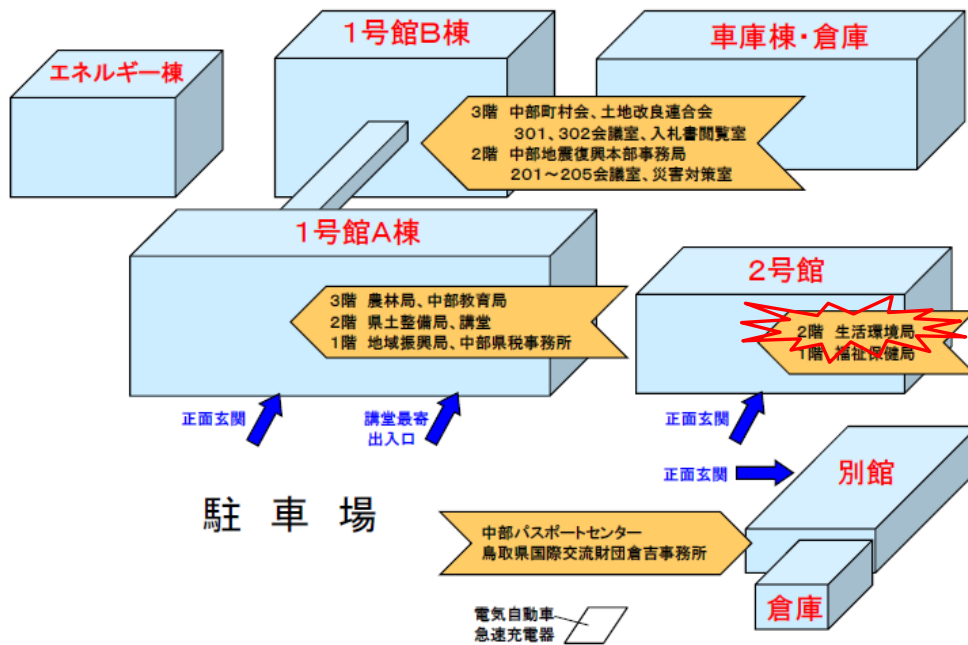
1号館B棟

車庫棟・倉庫

エネルギー棟

3階 中部町村会、土地改良連合会
301、302会議室、入札書閲覧室
2階 中部地震復興本部事務局
201～205会議室、災害対策室

1号館A棟

3階 農林局、中部教育局
2階 県土整備局、講堂
1階 地域振興局、中部県税事務所

2号館

2階 生活環境局
1階 福祉保健局

正面玄関

講堂最寄
出入口

正面玄関

正面玄関

別館

駐 車 場

中部パスポートセンター
鳥取県国際交流財団倉吉事務所

倉庫

電気自動車
急速充電器